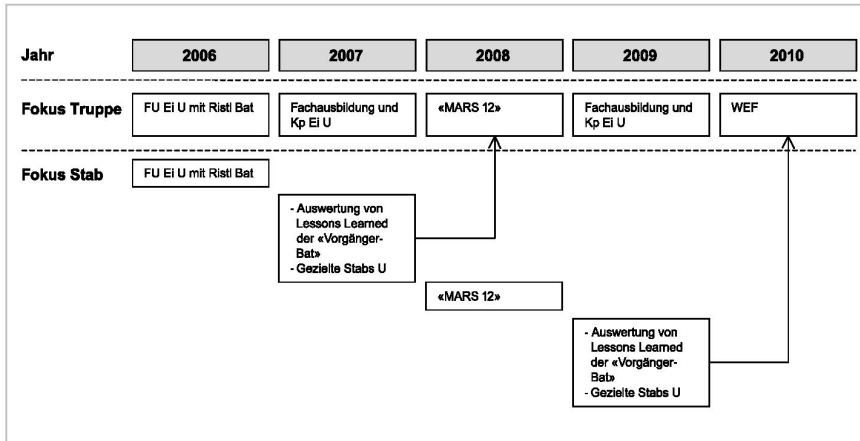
| Jahr | 2006 | 2007 | 2008 | 2009 | 2010 |
|---|---|---|---|---|---|
| Fokus Truppe | FU Ei U mit Ristl Bat | Fachausbildung und Kp Ei U | «MARS 12» | Fachausbildung und Kp Ei U | WEF |
| Fokus Stab | FU Ei U mit Ristl Bat | | | | |

- Auswertung von Lessons Learned der «Vorgänger-Bat»
- Gezielte Stabs U

«MARS 12»

- Auswertung von Lessons Learned der «Vorgänger-Bat»
- Gezielte Stabs U